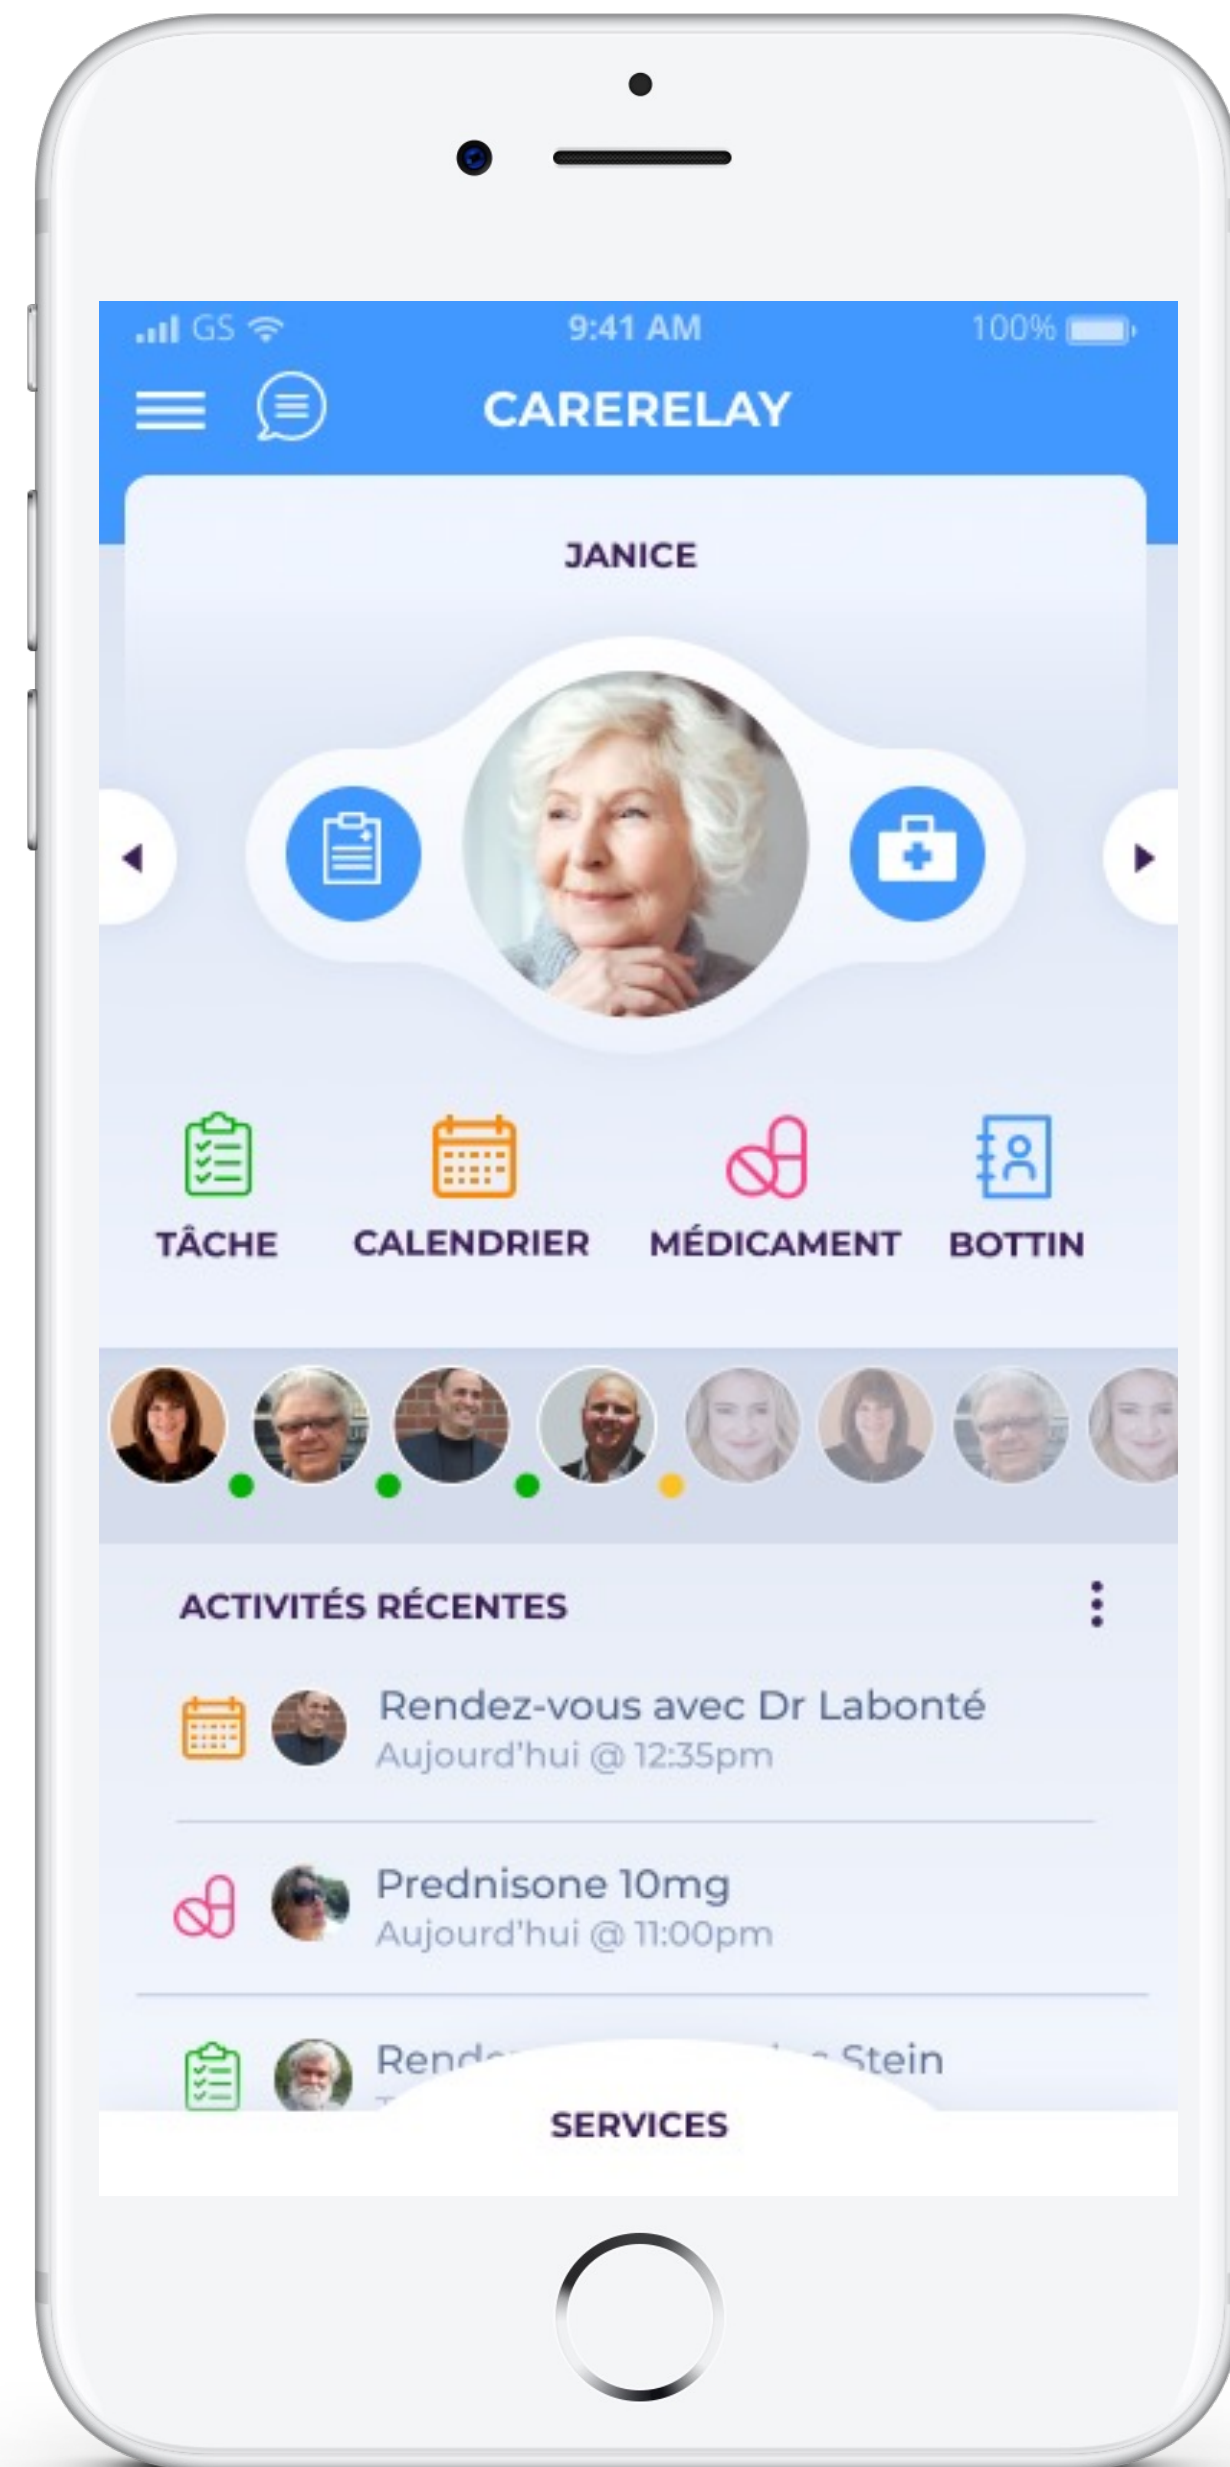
GS 9:41 AM 100%

CARERELAY

JANICE

TÂCHE

CALENDRIER

MÉDICAMENT

BOTTIN

ACTIVITÉS RÉCENTES

Rendez-vous avec Dr Labonté
Aujourd'hui @ 12:35pm

Prednisone 10mg
Aujourd'hui @ 11:00pm

Rend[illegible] Stein

SERVICES